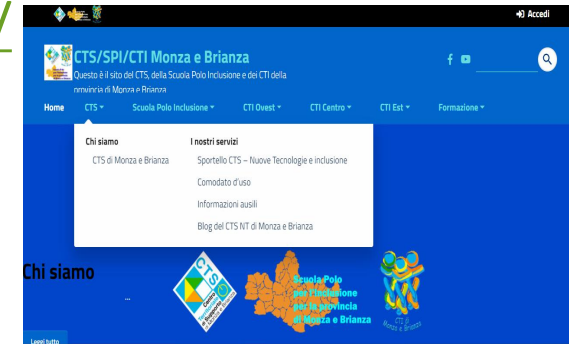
Accedi

CTS/SPI/CTI Monza e Brianza

Questo è il sito del CTS, della Scuola Polo Inclusione e dei CTI della provincia di Monza e Brianza

Home CTS ▾ Scuola Polo Inclusione ▾ CTI Ovest ▾ CTI Centro ▾ CTI Est ▾ Formazione ▾

Chi siamo
CTS di Monza e Brianza

I nostri servizi
Sportello CTS – Nuove Tecnologie e inclusione
Comodato d'uso
Informazioni ausili
Blog del CTS NT di Monza e Brianza

Chi siamo

...

Leggi tutto

CTS

Scuola Polo per l'Inclusione per la provincia di Monza e Brianza

CTS di Monza e Brianza